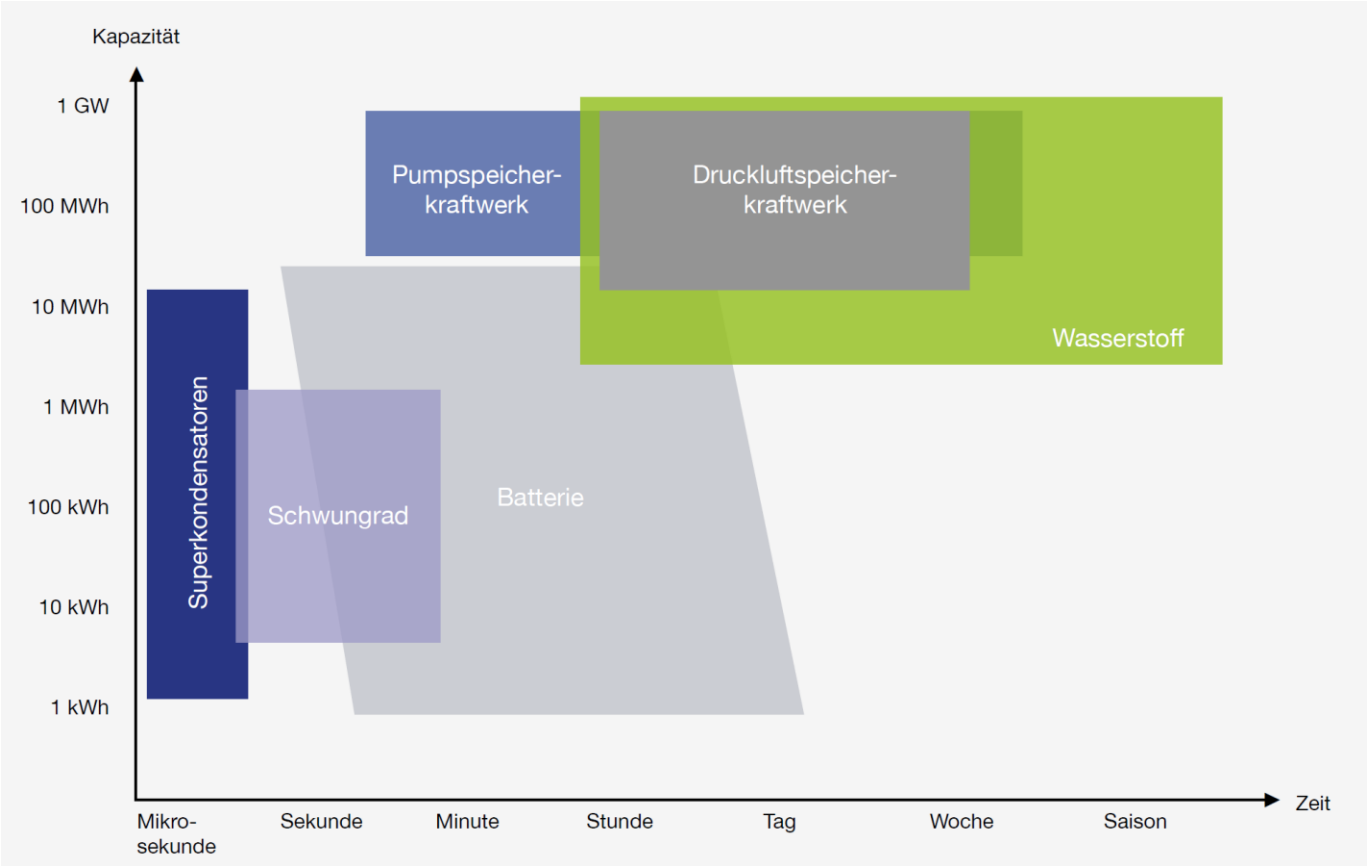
Kapazität

1 GW
100 MWh
10 MWh
1 MWh
100 kWh
10 kWh
1 kWh

Pumpspeicherkraftwerk

Druckluftspeicherkraftwerk

Wasserstoff

Superkondensatoren

Schwungrad

Batterie

Mikrosekunde
Sekunde
Minute
Stunde
Tag
Woche
Saison
Zeit